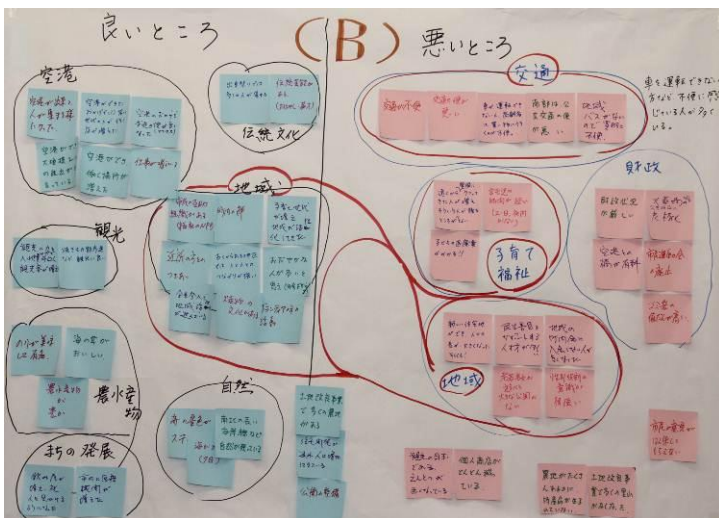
良いところ

(B) 悪いところ

空港

観光

農水産物

まちの発展

伝統文化

地域

自然

交通

車を運転できない方などが不便に感じている人が多い

財政

子育て福祉

地域

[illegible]

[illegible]

海の幸が豊か

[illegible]

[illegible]

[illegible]

財政状況が厳しい

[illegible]

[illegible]

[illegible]

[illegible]

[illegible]